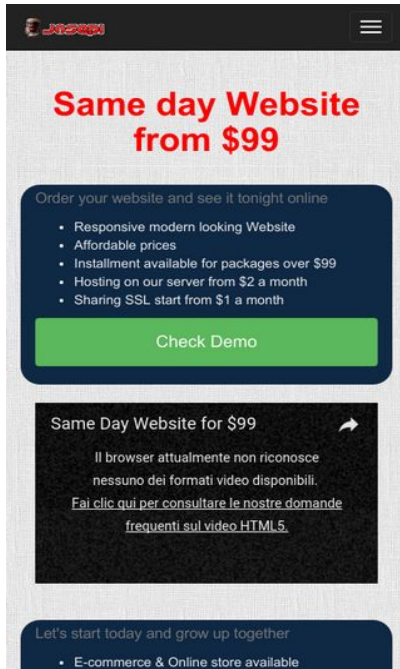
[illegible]

Same day Website from $99

Order your website and see it tonight online

- Responsive modern looking Website
- Affordable prices
- Installment available for packages over $99
- Hosting on our server from $2 a month
- Sharing SSL start from $1 a month

Check Demo

Same Day Website for $99

Il browser attualmente non riconosce nessuno dei formati video disponibili.
Fai clic qui per consultare le nostre domande frequenti sul video HTML5.

Let's start today and grow up together

- E-commerce & Online store available